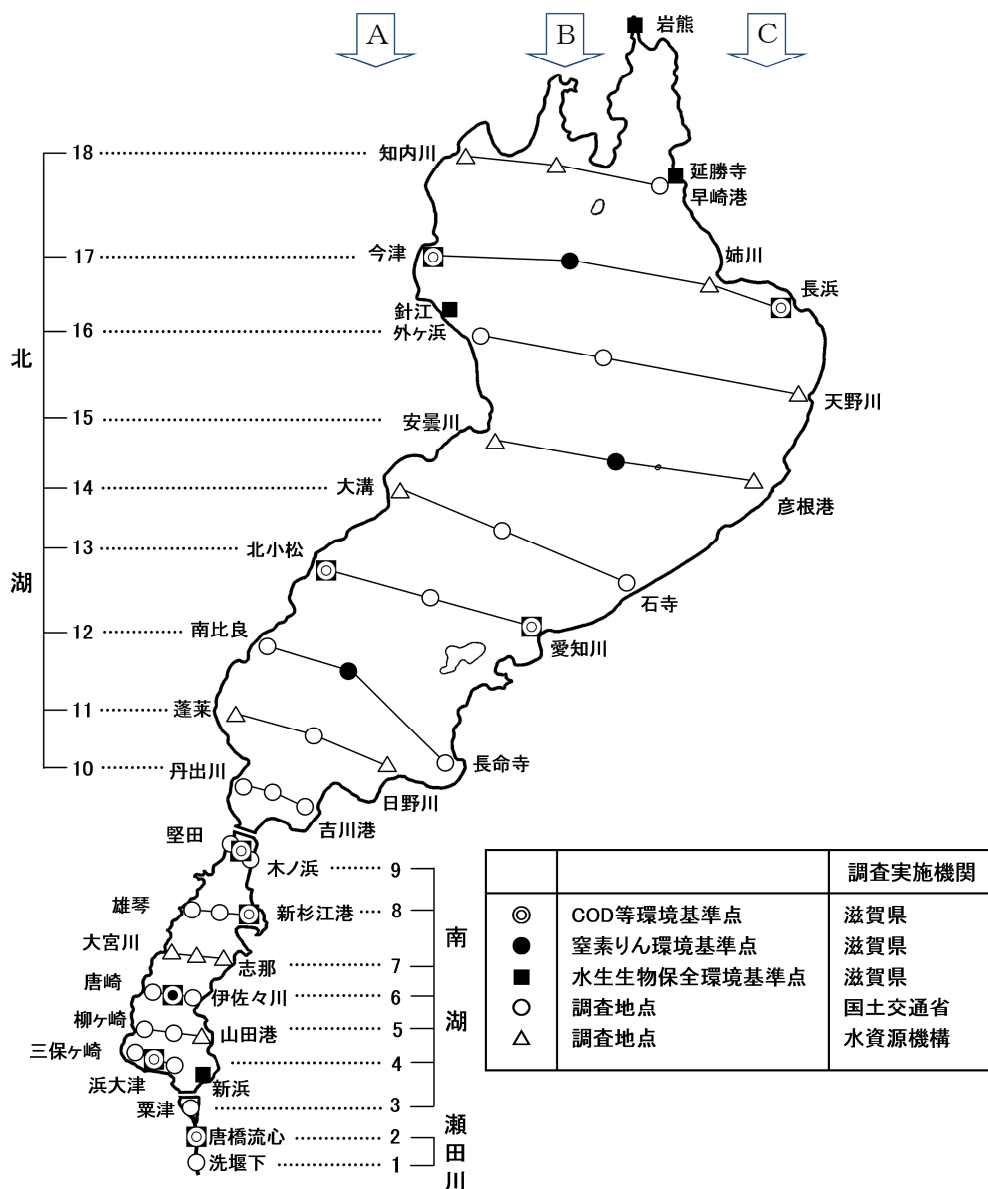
A B C
岩熊

北湖

18 知内川
延勝寺
早崎港
17 今津
姉川
長浜
針江
16 外ヶ浜
天野川
15 安曇川
14 大溝
彦根港
13 北小松
石寺
12 南比良
愛知川
11 蓬莱
長命寺
10 丹出川
日野川
吉川港
堅田

南湖

木ノ浜 9
雄琴
新杉江港 8
大宮川
志那 7
唐崎
伊佐々川 6
柳ヶ崎
山田港 5
三保ヶ崎
4
浜大津
新浜
栗津
3

瀬田川

唐橋流心 2
洗堰下 1

| | | 調査実施機関 |
|---|---|---|
| ◎ | COD等環境基準点 | 滋賀県 |
| ● | 窒素りん環境基準点 | 滋賀県 |
| ■ | 水生生物保全環境基準点 | 滋賀県 |
| ○ | 調査地点 | 国土交通省 |
| △ | 調査地点 | 水資源機構 |